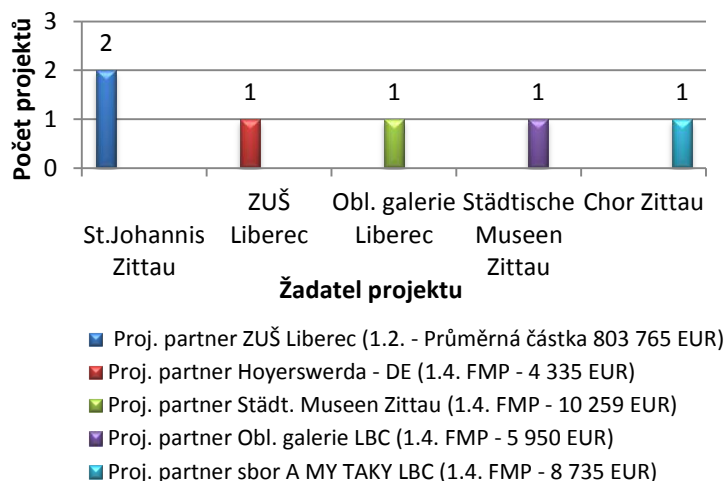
Počet projektů

3
2
1
0

2
1
1
1
1

St.Johannis Zittau
ZUŠ Liberec
Obl. galerie Liberec
Städtische Museen Zittau
Chor Zittau

Žadatel projektu

Proj. partner ZUŠ Liberec (1.2. - Průměrná částka 803 765 EUR)
Proj. partner Hoyerswerda - DE (1.4. FMP - 4 335 EUR)
Proj. partner Städt. Museen Zittau (1.4. FMP - 10 259 EUR)
Proj. partner Obl. galerie LBC (1.4. FMP - 5 950 EUR)
Proj. partner sbor A MY TAKY LBC (1.4. FMP - 8 735 EUR)